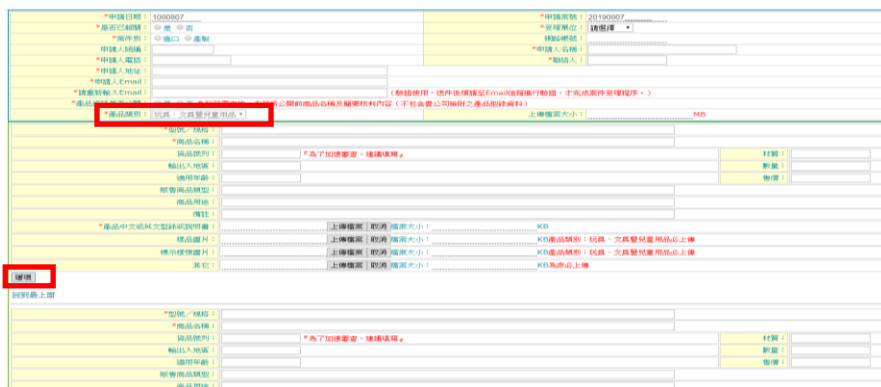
*申請日期：1080807
*申請案號：20190807
*是否已繳費：◎是 ◎否
*受理單位：請選擇
*案件別：◎進口 ◎產製
繳款帳號：
申請人統編：
*申請人名稱：
*申請人電話：
*聯絡人：
*申請人地址：
*申請人Email：
*請重新輸入Email：
(驗證使用，送件後須至Email信箱進行驗證，才完成案件受理程序。)
*產品資料是否公開：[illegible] 公開商品名稱及關聯核判內容（不包含貴公司檢附之產品型錄資料）
*產品類別：玩具、文具暨兒童用品
上傳檔案大小：MB
*型號／規格：
*商品名稱：
貨品號列：
*為了加速審查，建議填寫。
材質：
輸出入地區：
數量：
適用年齡：
售價：
原警商品類型：
商品用途：
備註：
*產品中文說明文型錄或說明書：
上傳檔案 取消 檔案大小：KB
標品圖片：
上傳檔案 取消 檔案大小：KB產品類別：玩具、文具暨兒童用品必上傳
標準標籤圖片：
上傳檔案 取消 檔案大小：KB產品類別：玩具、文具暨兒童用品必上傳
其它：
上傳檔案 取消 檔案大小：KB為非必上傳
增項
回到最上層
*型號／規格：
*商品名稱：
貨品號列：
*為了加速審查，建議填寫。
材質：
輸出入地區：
數量：
適用年齡：
售價：
原警商品類型：
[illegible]